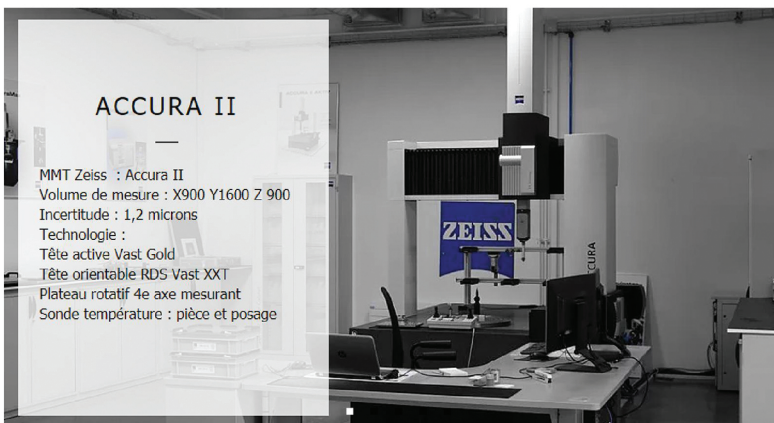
ACCURA II

MMT Zeiss : Accura II
Volume de mesure : X900 Y1600 Z 900
Incertitude : 1,2 microns
Technologie :
Tête active Vast Gold
Tête orientable RDS Vast XXT
Plateau rotatif 4e axe mesurant
Sonde température : pièce et posage

ZEISS

ACCURA